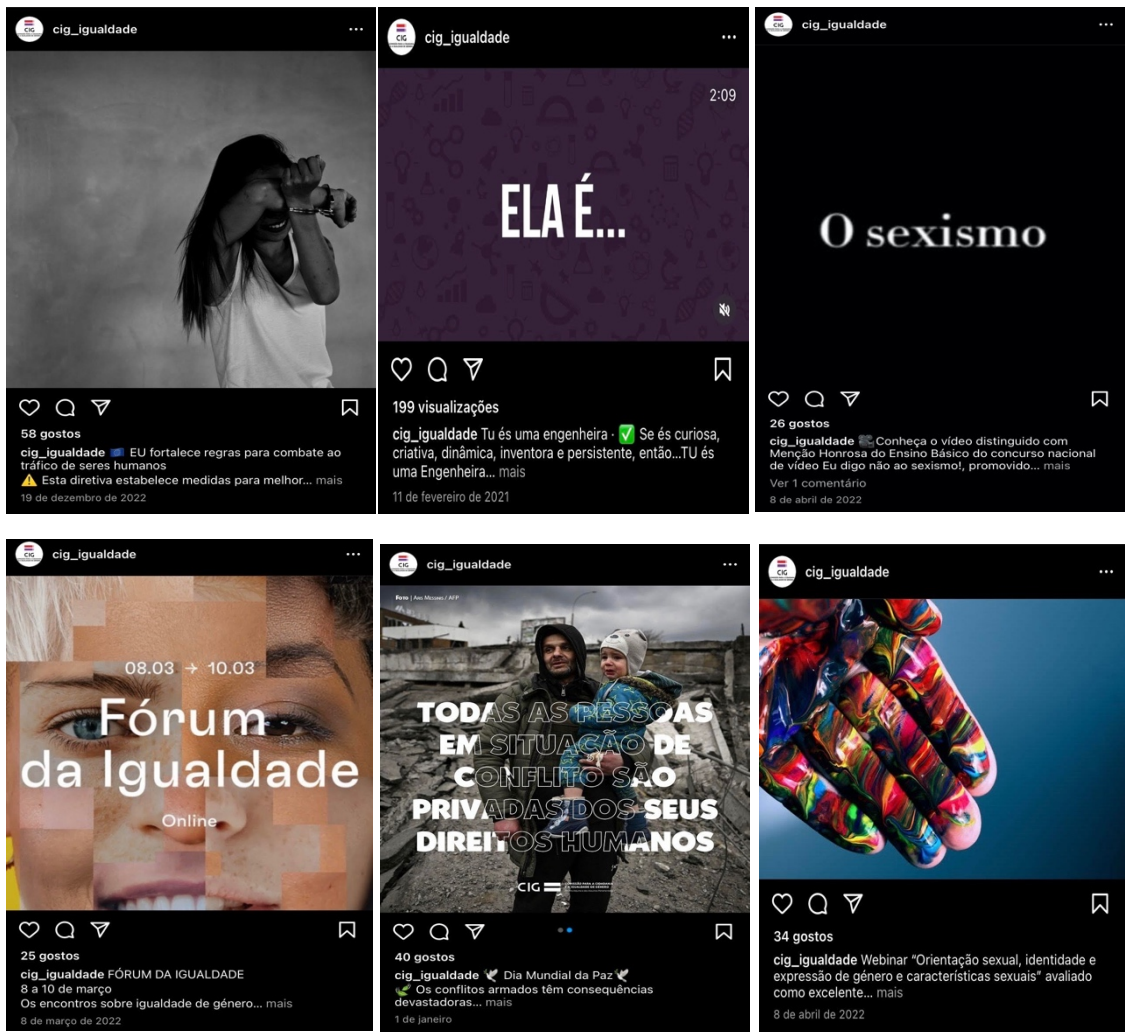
cig_igualdade ···

58 gostos
cig_igualdade 🇪🇺 EU fortalece regras para combate ao tráfico de seres humanos
⚠️ Esta diretiva estabelece medidas para melhor... mais
19 de dezembro de 2022

cig_igualdade ···
2:09
ELA É...

199 visualizações
cig_igualdade Tu és uma engenheira · ✅ Se és curiosa, criativa, dinâmica, inventora e persistente, então...TU és uma Engenheira... mais
11 de fevereiro de 2021

cig_igualdade ···
O sexismo

26 gostos
cig_igualdade 🎥 Conheça o vídeo distinguido com Menção Honrosa do Ensino Básico do concurso nacional de vídeo Eu digo não ao sexismo!, promovido... mais
Ver 1 comentário
8 de abril de 2022

cig_igualdade ···
08.03 → 10.03
Fórum da Igualdade
Online

25 gostos
cig_igualdade FÓRUM DA IGUALDADE
8 a 10 de março
Os encontros sobre igualdade de género... mais
8 de março de 2022

cig_igualdade ···
Foto | Aris Messinis / AFP
TODAS AS PESSOAS EM SITUAÇÃO DE CONFLITO SÃO PRIVADAS DOS SEUS DIREITOS HUMANOS
CIG

40 gostos
cig_igualdade 🕊️ Dia Mundial da Paz 🕊️
🌱 Os conflitos armados têm consequências devastadoras... mais
1 de janeiro

cig_igualdade ···

34 gostos
cig_igualdade Webinar "Orientação sexual, identidade e expressão de género e características sexuais" avaliado como excelente... mais
8 de abril de 2022